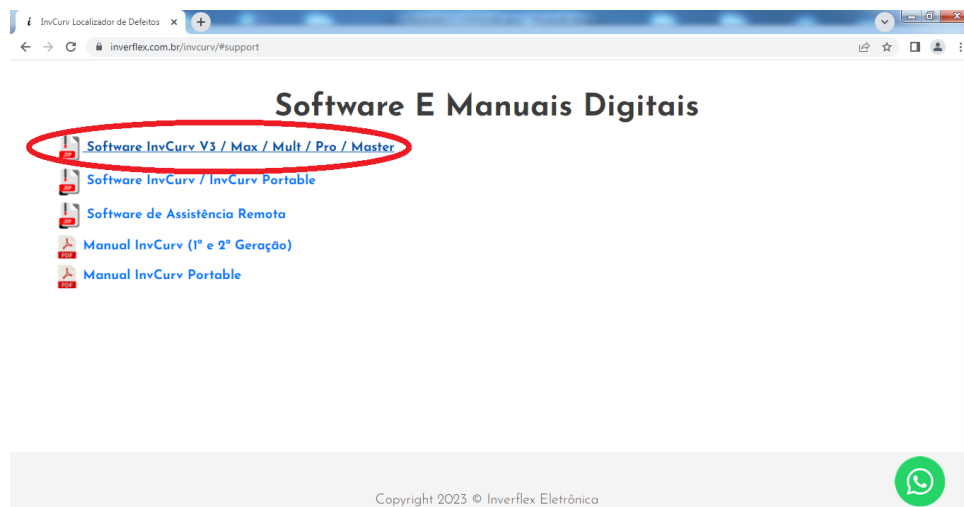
InvCurv Localizador de Defeitos

inverflex.com.br/invcurv/#support

Software E Manuais Digitais

ZIP Software InvCurv V3 / Max / Mult / Pro / Master

ZIP Software InvCurv / InvCurv Portable

ZIP Software de Assistência Remota

PDF Manual InvCurv (1ª e 2ª Geração)

PDF Manual InvCurv Portable

Copyright 2023 © Inverflex Eletrônica